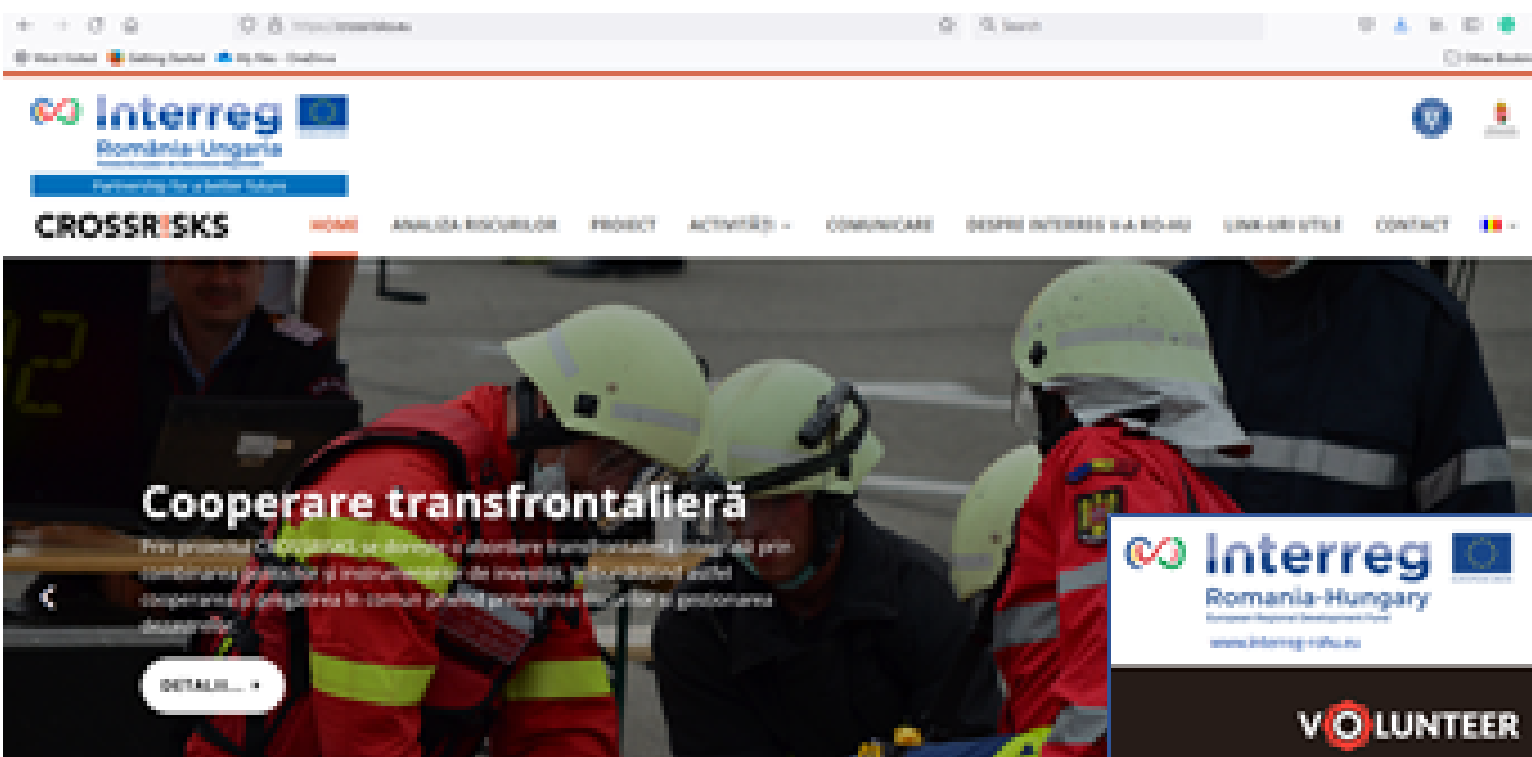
Search

Interreg
România-Ungaria
Partnership for a better future

CROSSRISKS

HOME ANALIZA RISCURILOR PROIECT ACTIVITĂȚI COMUNICARE DESPRE INTERREG V-A RO-HU LINK-URI UTILE CONTACT

Cooperare transfrontalieră

Prin proiectul CROSSRISKS se dorește o abordare transfrontalieră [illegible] prin combinarea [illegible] și instrumentelor de investiții, intensificând astfel cooperarea și pregătirea în comun privind prevenirea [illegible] și gestionarea dezastrelor.

DETALII...

Interreg
Romania-Hungary
European Regional Development Fund
www.interreg-rohu.eu

VOLUNTEER